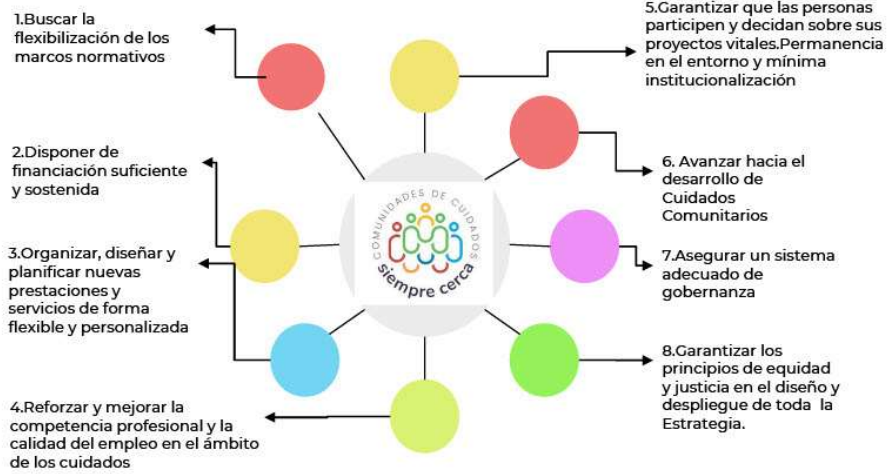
1.Buscar la flexibilización de los marcos normativos

5.Garantizar que las personas participen y decidan sobre sus proyectos vitales.Permanencia en el entorno y mínima institucionalización

6. Avanzar hacia el desarrollo de Cuidados Comunitarios

2.Disponer de financiación suficiente y sostenida

COMUNIDADES DE CUIDADOS
siempre cerca

3.Organizar, diseñar y planificar nuevas prestaciones y servicios de forma flexible y personalizada

7.Asegurar un sistema adecuado de gobernanza

8.Garantizar los principios de equidad y justicia en el diseño y despliegue de toda la Estrategia.

4.Reforzar y mejorar la competencia profesional y la calidad del empleo en el ámbito de los cuidados